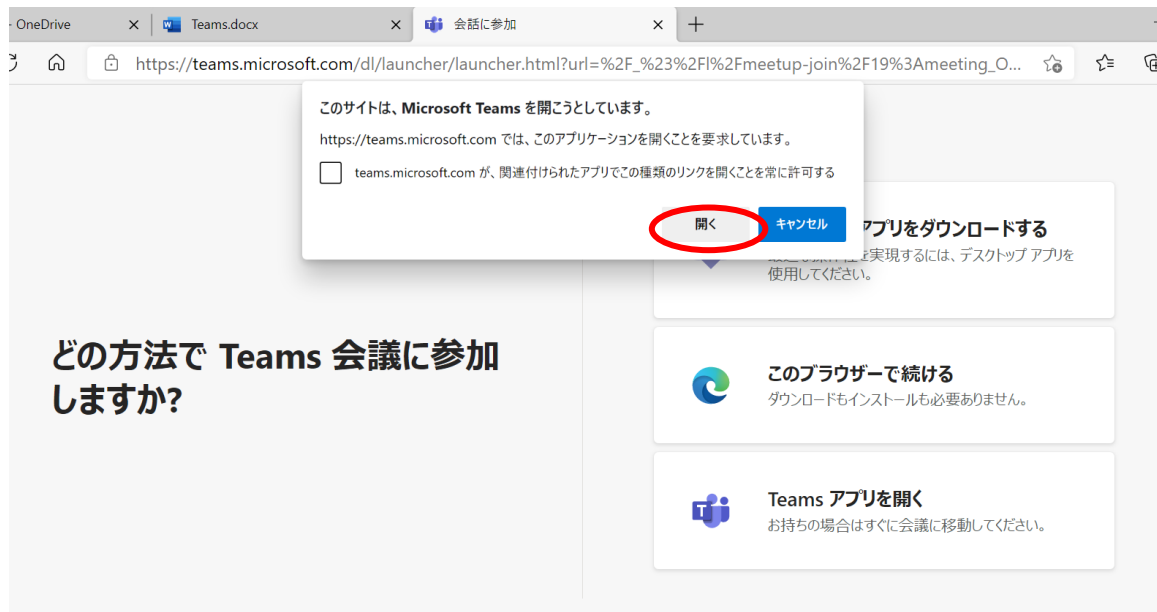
- OneDrive ×
Teams.docx ×
会話に参加 ×
+

https://teams.microsoft.com/dl/launcher/launcher.html?url=%2F_%23%2Fl%2Fmeetup-join%2F19%3Ameeting_O...

このサイトは、Microsoft Teams を開こうとしています。

https://teams.microsoft.com では、このアプリケーションを開くことを要求しています。

teams.microsoft.com が、関連付けられたアプリでこの種類のリンクを開くことを常に許可する

開く
キャンセル

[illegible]アプリをダウンロードする
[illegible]を実現するには、デスクトップ アプリを使用してください。

どの方法で Teams 会議に参加しますか?

このブラウザーで続ける
ダウンロードもインストールも必要ありません。

Teams アプリを開く
お持ちの場合はすぐに会議に移動してください。